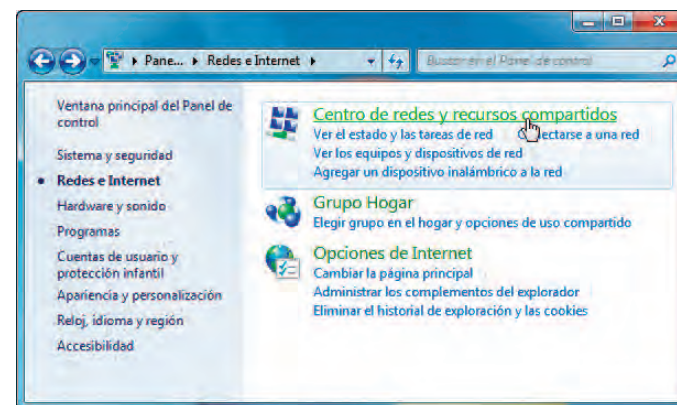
Pane... ▸ Redes e Internet ▸

Buscar en el Panel de control

Ventana principal del Panel de control

Sistema y seguridad

Redes e Internet

Hardware y sonido

Programas

Cuentas de usuario y protección infantil

Apariencia y personalización

Reloj, idioma y región

Accesibilidad

Centro de redes y recursos compartidos

Ver el estado y las tareas de red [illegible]ectarse a una red

Ver los equipos y dispositivos de red

Agregar un dispositivo inalámbrico a la red

Grupo Hogar

Elegir grupo en el hogar y opciones de uso compartido

Opciones de Internet

Cambiar la página principal

Administrar los complementos del explorador

Eliminar el historial de exploración y las cookies